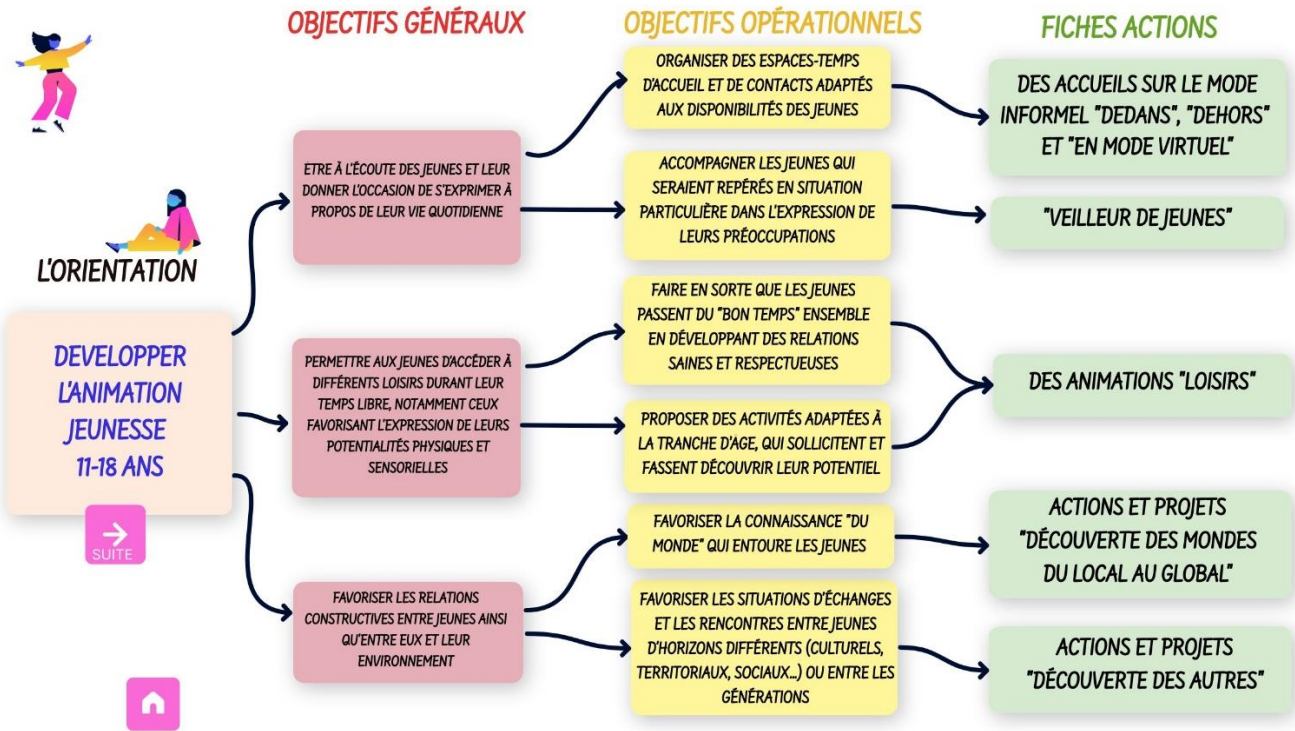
OBJECTIFS GÉNÉRAUX

OBJECTIFS OPÉRATIONNELS

FICHES ACTIONS

L'ORIENTATION

DEVELOPPER L'ANIMATION JEUNESSE 11-18 ANS

SUITE

ETRE À L'ÉCOUTE DES JEUNES ET LEUR DONNER L'OCCASION DE S'EXPRIMER À PROPOS DE LEUR VIE QUOTIDIENNE

ORGANISER DES ESPACES-TEMPS D'ACCUEIL ET DE CONTACTS ADAPTÉS AUX DISPONIBILITÉS DES JEUNES

DES ACCUEILS SUR LE MODE INFORMEL "DEDANS", "DEHORS" ET "EN MODE VIRTUEL"

ACCOMPAGNER LES JEUNES QUI SERAIENT REPÉRÉS EN SITUATION PARTICULIÈRE DANS L'EXPRESSION DE LEURS PRÉOCCUPATIONS

"VEILLEUR DE JEUNES"

PERMETTRE AUX JEUNES D'ACCÉDER À DIFFÉRENTS LOISIRS DURANT LEUR TEMPS LIBRE, NOTAMMENT CEUX FAVORISANT L'EXPRESSION DE LEURS POTENTIALITÉS PHYSIQUES ET SENSORIELLES

FAIRE EN SORTE QUE LES JEUNES PASSENT DU "BON TEMPS" ENSEMBLE EN DÉVELOPPANT DES RELATIONS SAINES ET RESPECTUEUSES

PROPOSER DES ACTIVITÉS ADAPTÉES À LA TRANCHE D'AGE, QUI SOLLICITENT ET FASSENT DÉCOUVRIR LEUR POTENTIEL

DES ANIMATIONS "LOISIRS"

FAVORISER LES RELATIONS CONSTRUCTIVES ENTRE JEUNES AINSI QU'ENTRE EUX ET LEUR ENVIRONNEMENT

FAVORISER LA CONNAISSANCE "DU MONDE" QUI ENTOURE LES JEUNES

ACTIONS ET PROJETS "DÉCOUVERTE DES MONDES DU LOCAL AU GLOBAL"

FAVORISER LES SITUATIONS D'ÉCHANGES ET LES RENCONTRES ENTRE JEUNES D'HORIZONS DIFFÉRENTS (CULTURELS, TERRITORIAUX, SOCIAUX…) OU ENTRE LES GÉNÉRATIONS

ACTIONS ET PROJETS "DÉCOUVERTE DES AUTRES"